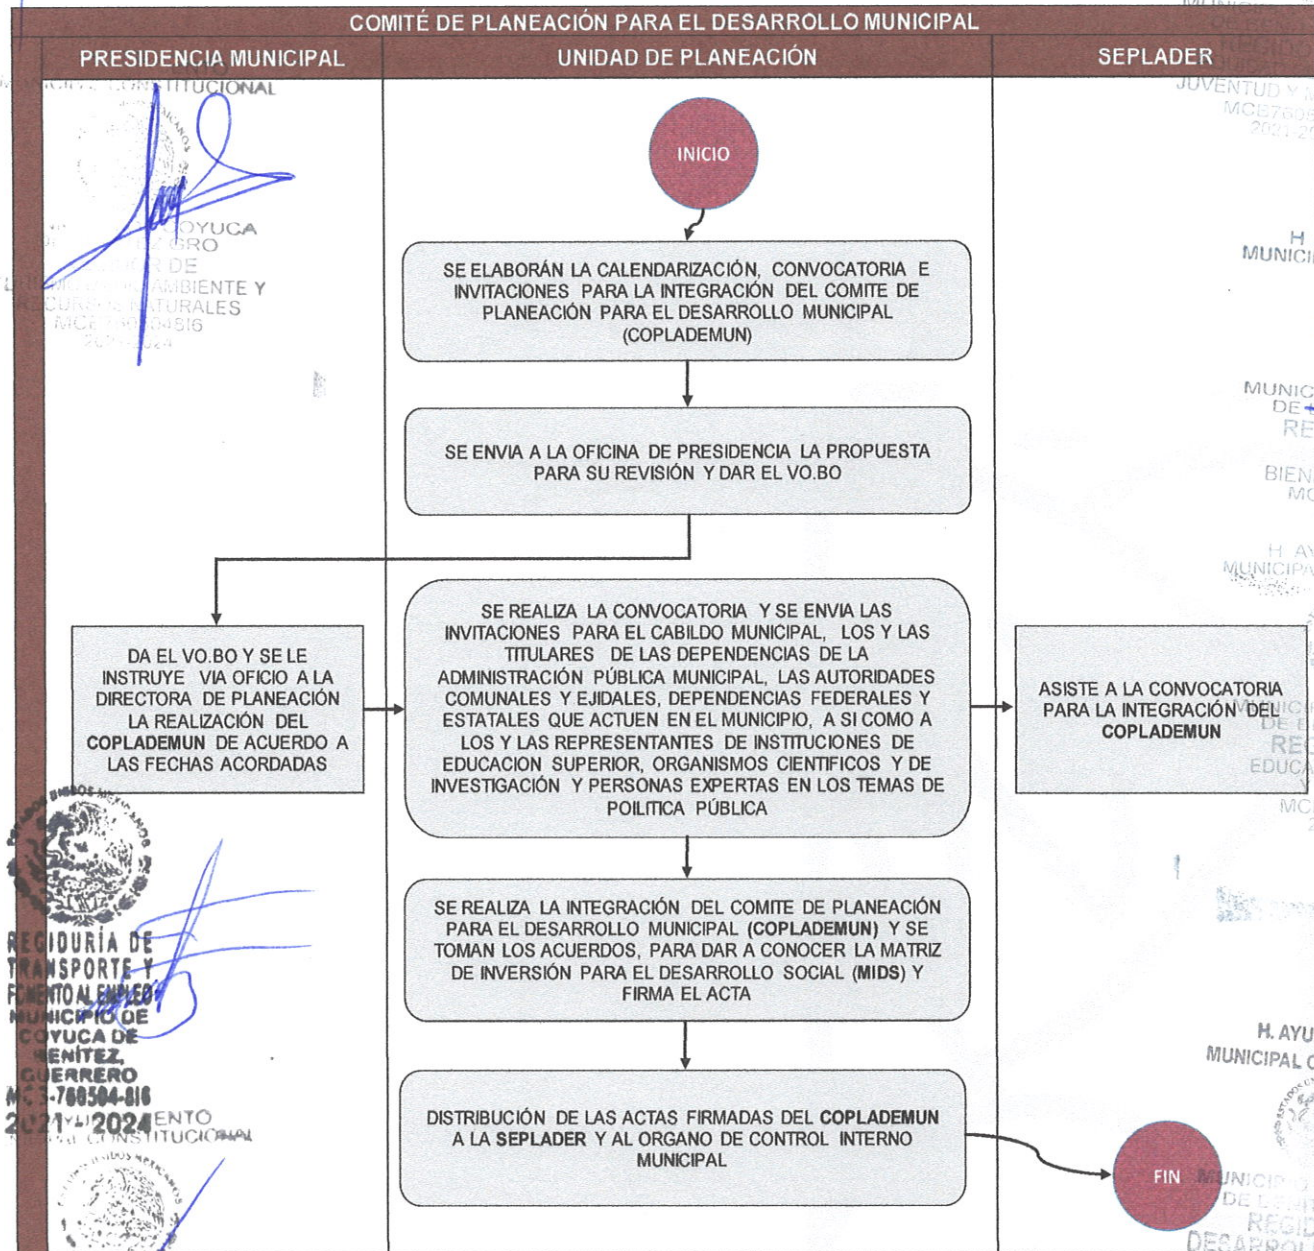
COMITÉ DE PLANEACIÓN PARA EL DESARROLLO MUNICIPAL

| PRESIDENCIA MUNICIPAL | UNIDAD DE PLANEACIÓN | SEPLADER |
|---|---|---|

INICIO

SE ELABORÁN LA CALENDARIZACIÓN, CONVOCATORIA E INVITACIONES PARA LA INTEGRACIÓN DEL COMITE DE PLANEACIÓN PARA EL DESARROLLO MUNICIPAL (COPLADEMUN)

SE ENVIA A LA OFICINA DE PRESIDENCIA LA PROPUESTA PARA SU REVISIÓN Y DAR EL VO.BO

DA EL VO.BO Y SE LE INSTRUYE VIA OFICIO A LA DIRECTORA DE PLANEACIÓN LA REALIZACIÓN DEL COPLADEMUN DE ACUERDO A LAS FECHAS ACORDADAS

SE REALIZA LA CONVOCATORIA Y SE ENVIA LAS INVITACIONES PARA EL CABILDO MUNICIPAL, LOS Y LAS TITULARES DE LAS DEPENDENCIAS DE LA ADMINISTRACIÓN PÚBLICA MUNICIPAL, LAS AUTORIDADES COMUNALES Y EJIDALES, DEPENDENCIAS FEDERALES Y ESTATALES QUE ACTUEN EN EL MUNICIPIO, A SI COMO A LOS Y LAS REPRESENTANTES DE INSTITUCIONES DE EDUCACION SUPERIOR, ORGANISMOS CIENTIFICOS Y DE INVESTIGACIÓN Y PERSONAS EXPERTAS EN LOS TEMAS DE POILITICA PÚBLICA

ASISTE A LA CONVOCATORIA PARA LA INTEGRACIÓN DEL COPLADEMUN

SE REALIZA LA INTEGRACIÓN DEL COMITE DE PLANEACIÓN PARA EL DESARROLLO MUNICIPAL (COPLADEMUN) Y SE TOMAN LOS ACUERDOS, PARA DAR A CONOCER LA MATRIZ DE INVERSIÓN PARA EL DESARROLLO SOCIAL (MIDS) Y FIRMA EL ACTA

DISTRIBUCIÓN DE LAS ACTAS FIRMADAS DEL COPLADEMUN A LA SEPLADER Y AL ORGANO DE CONTROL INTERNO MUNICIPAL

FIN

REGIDURÍA DE TRANSPORTE Y FOMENTO AL EMPLEO MUNICIPIO DE COYUCA DE BENÍTEZ, GUERRERO MC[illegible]-780504-816 2021-2024